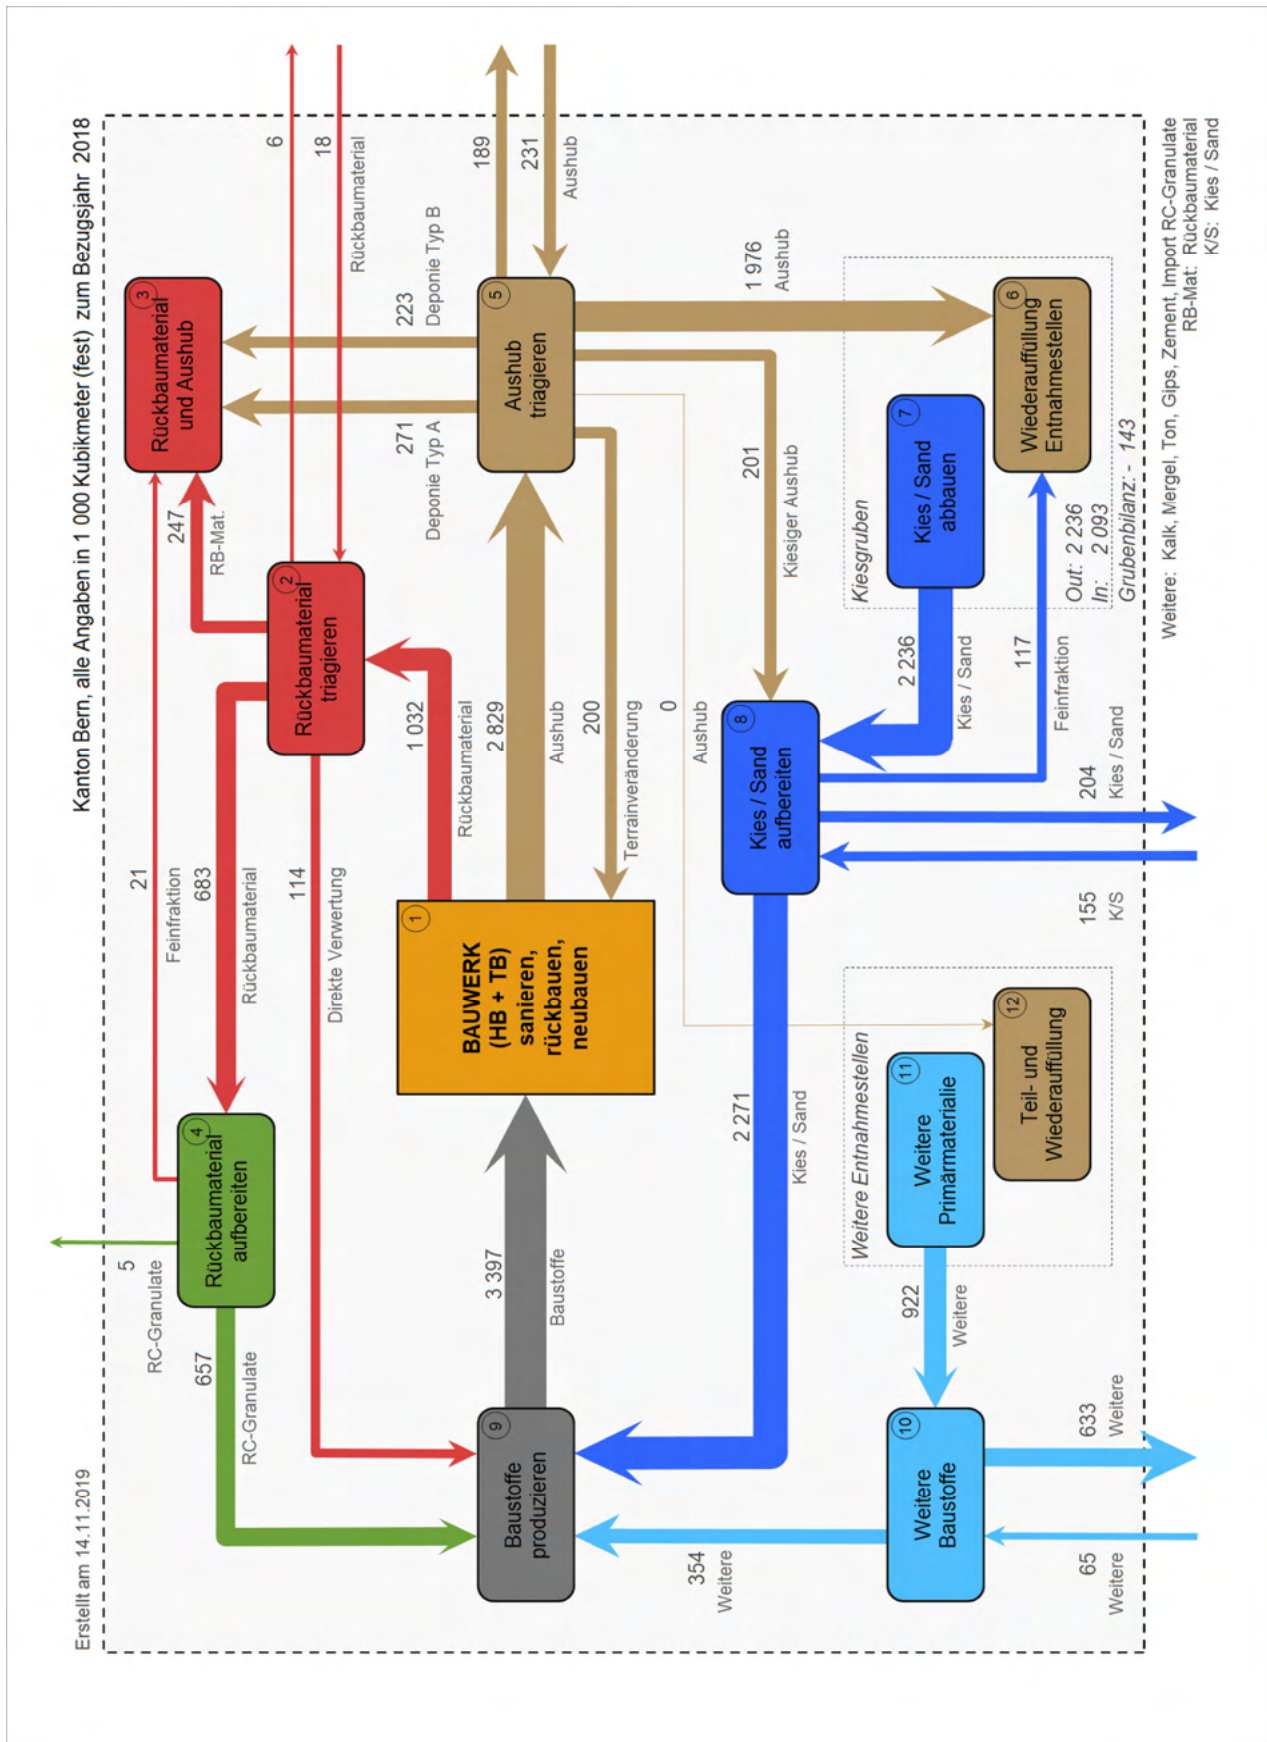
Kanton Bern, alle Angaben in 1 000 Kubikmeter (fest) zum Bezugsjahr 2018

Erstellt am 14.11.2019

1
BAUWERK (HB + TB) sanieren, rückbauen, neubauen

2
Rückbaumaterial triagieren

3
Rückbaumaterial und Aushub

4
Rückbaumaterial aufbereiten

5
Aushub triagieren

6
Wiederauffüllung Entnahmestellen

7
Kies / Sand abbauen

8
Kies / Sand aufbereiten

9
Baustoffe produzieren

10
Weitere Baustoffe

11
Weitere Primärmaterialie

12
Teil- und Wiederauffüllung

Kiesgruben

Weitere Entnahmestellen

6
18
Rückbaumaterial
189
231
Aushub
223
Deponie Typ B
271
Deponie Typ A
1 976
Aushub
201
Kiesiger Aushub
247
RB-Mat.
21
Feinfraktion
683
Rückbaumaterial
114
Direkte Verwertung
1 032
Rückbaumaterial
2 829
Aushub
200
Terrainveränderung
0
Aushub
2 236
Kies / Sand
117
Feinfraktion
204
Kies / Sand
155
K/S
2 271
Kies / Sand
3 397
Baustoffe
5
RC-Granulate
657
RC-Granulate
922
Weitere
633
Weitere
354
Weitere
65
Weitere

Out: 2 236
In: 2 093
Grubenbilanz: - 143

Weitere: Kalk, Mergel, Ton, Gips, Zement, Import RC-Granulate
RB-Mat: Rückbaumaterial
K/S: Kies / Sand